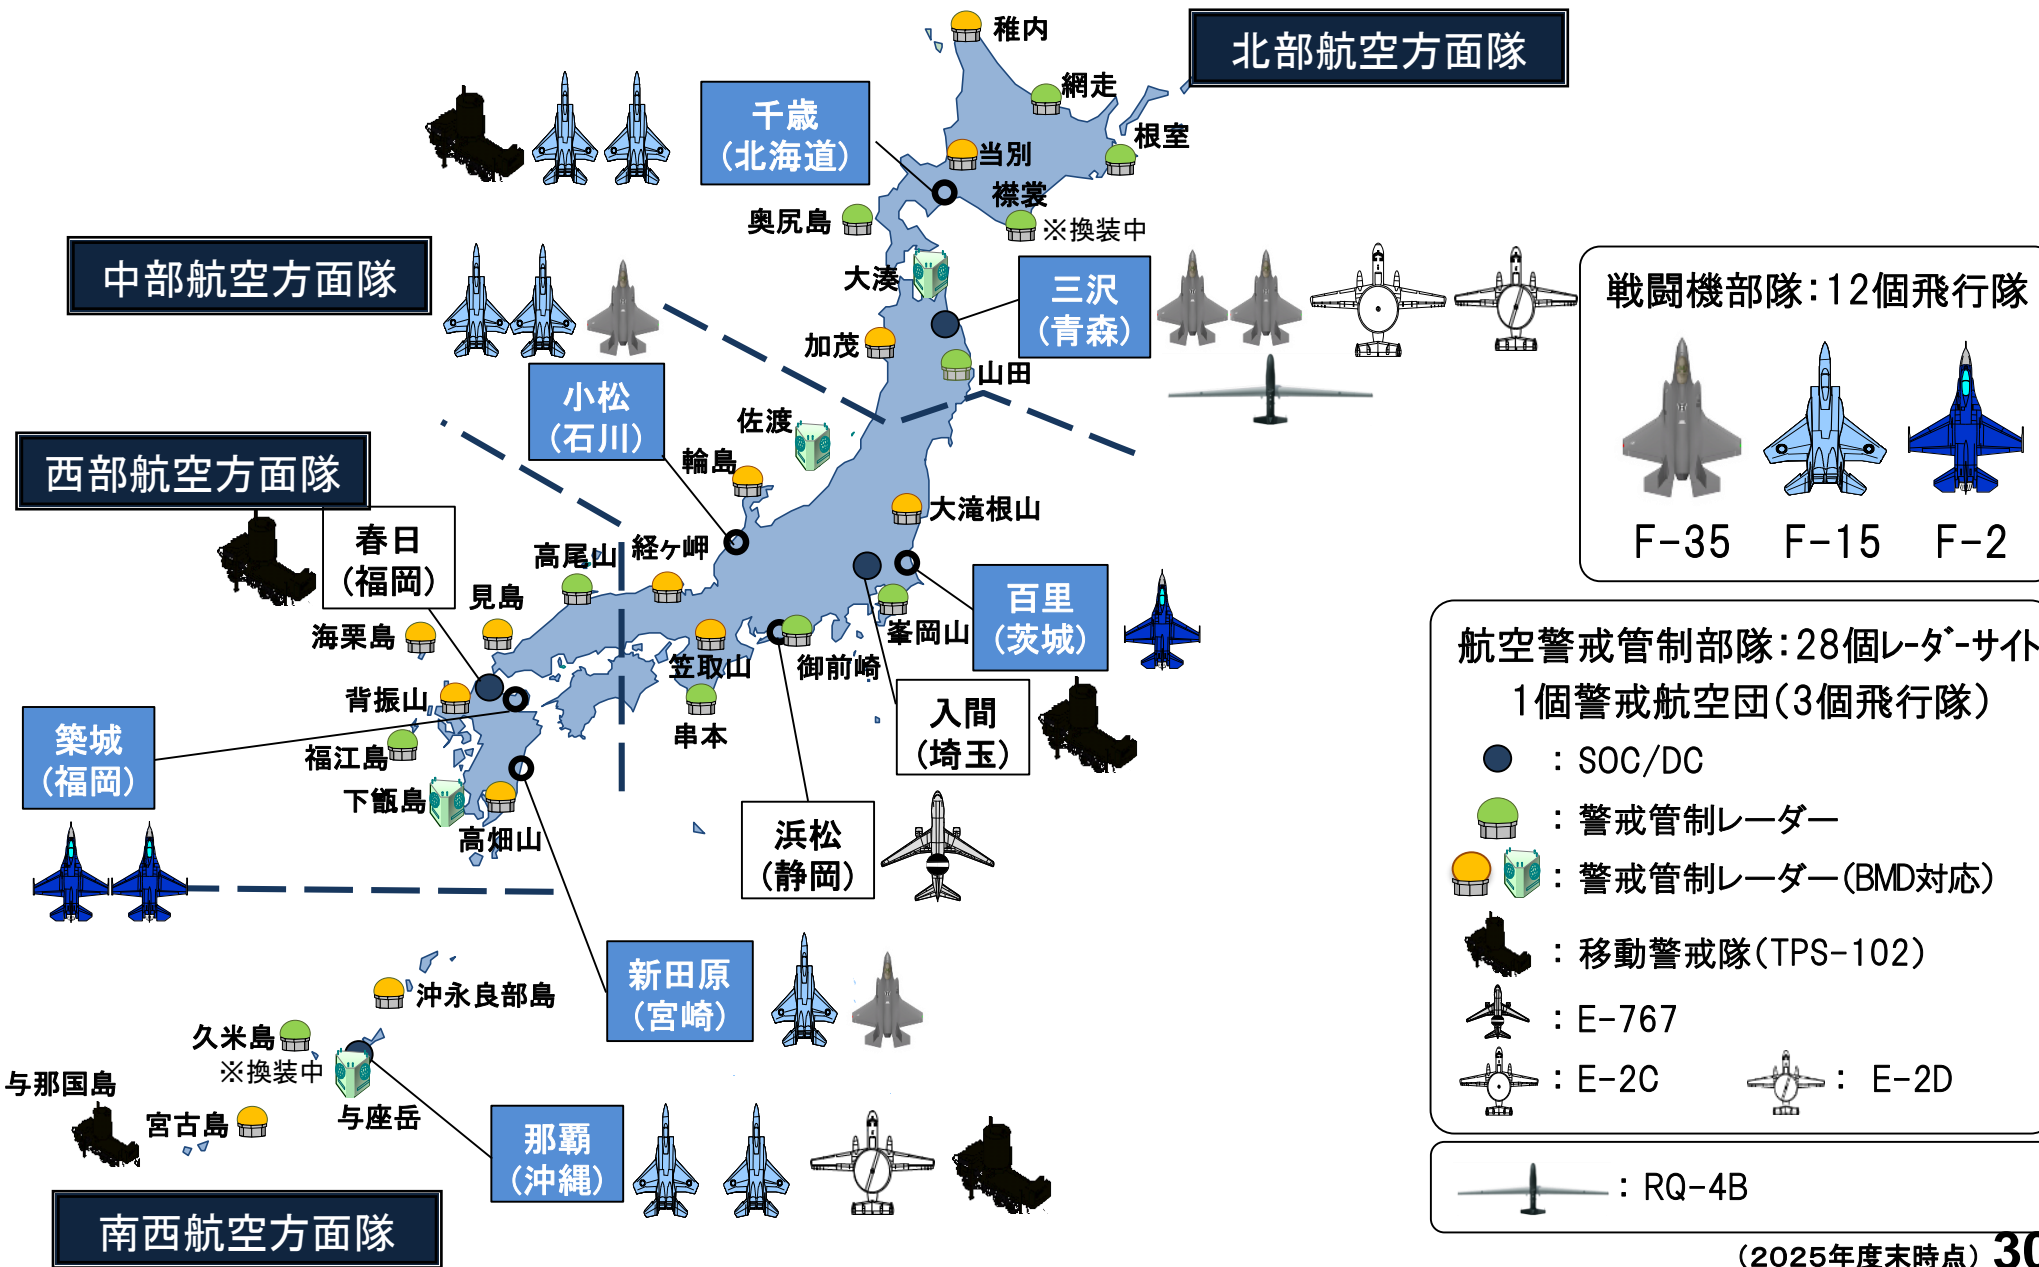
北部航空方面隊

稚内
網走
根室
千歳
（北海道）
当別
襟裳
※換装中
奥尻島

中部航空方面隊

大湊
三沢
（青森）
加茂
山田
小松
（石川）
佐渡
輪島

西部航空方面隊

大滝根山
春日
（福岡）
高尾山
経ヶ岬
見島
海栗島
百里
（茨城）
峯岡山
笠取山
御前崎
背振山
築城
（福岡）
福江島
串本
入間
（埼玉）
下甑島
高畑山
浜松
（静岡）
新田原
（宮崎）
沖永良部島
久米島
※換装中
与那国島
与座岳
宮古島
那覇
（沖縄）

南西航空方面隊

戦闘機部隊：12個飛行隊
F-35　F-15　F-2

航空警戒管制部隊：28個レーダーサイト
1個警戒航空団（3個飛行隊）
：SOC/DC
：警戒管制レーダー
：警戒管制レーダー（BMD対応）
：移動警戒隊（TPS-102）
：E-767
：E-2C　：E-2D

：RQ-4B

（2025年度末時点）30